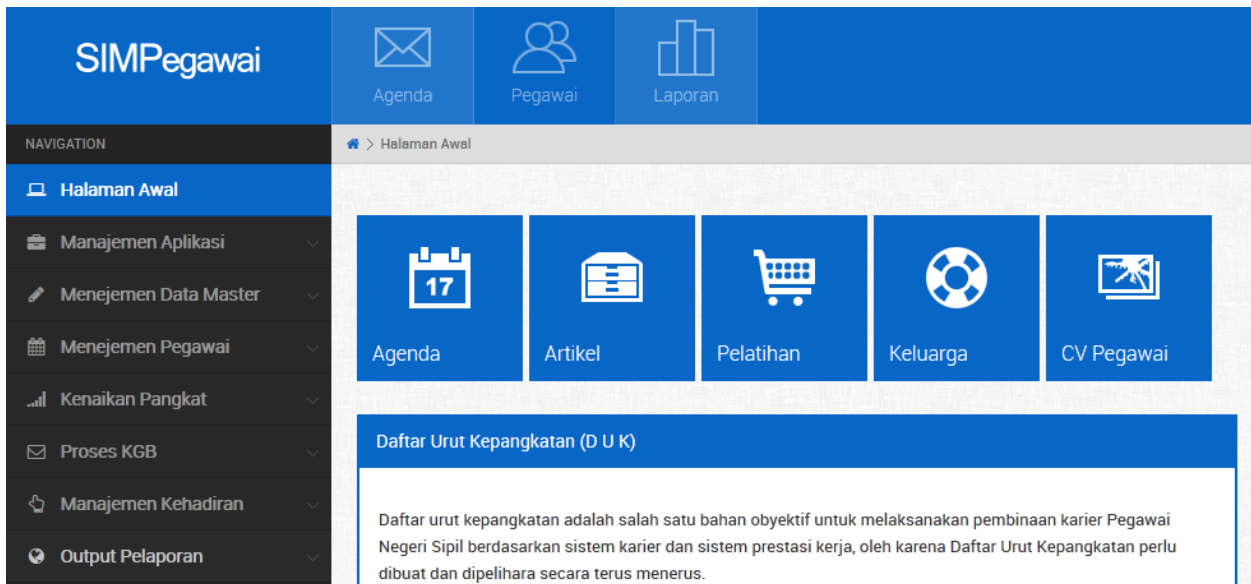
SIMPegawai

Agenda
Pegawai
Laporan

NAVIGATION

Halaman Awal
Manajemen Aplikasi
Menejemen Data Master
Menejemen Pegawai
Kenaikan Pangkat
Proses KGB
Manajemen Kehadiran
Output Pelaporan

> Halaman Awal

17
Agenda
Artikel
Pelatihan
Keluarga
CV Pegawai

Daftar Urut Kepangkatan (D U K)

Daftar urut kepangkatan adalah salah satu bahan obyektif untuk melaksanakan pembinaan karier Pegawai Negeri Sipil berdasarkan sistem karier dan sistem prestasi kerja, oleh karena Daftar Urut Kepangkatan perlu dibuat dan dipelihara secara terus menerus.